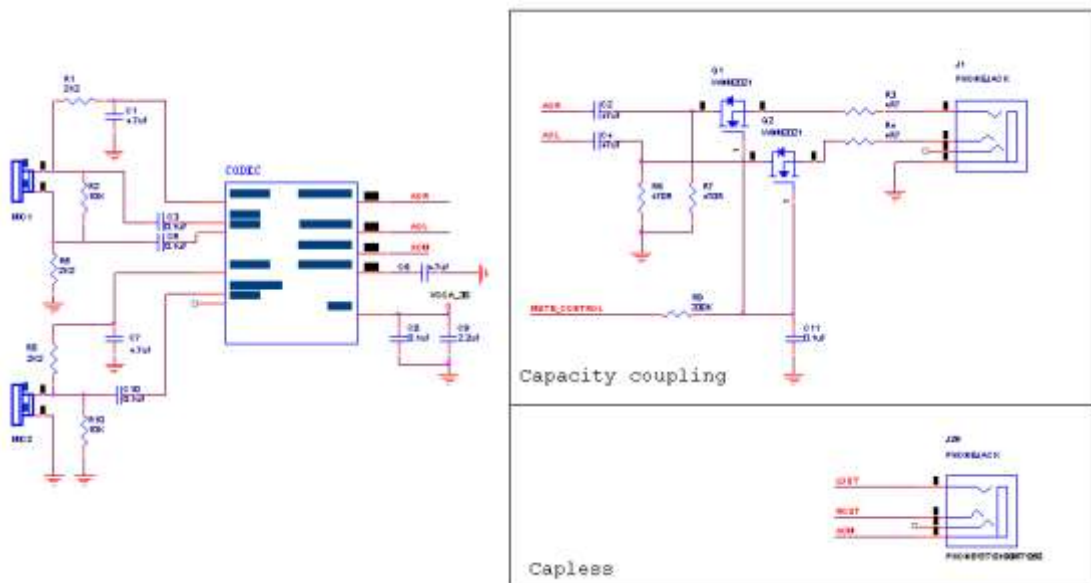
R1
2K2

C1
4.7uf

MIC1

R2
10K

C3
0.1uF

C4
0.1uF

R8
2K2

CODEC

AOR

AOL

VCM

C6
4.7uf

VDDA_3V

C8
0.1uf

C9
2.2uf

R5
2K2

C7
4.7uf

C10
0.1uf

MIC2

R10
10K

AOR

C2
47uF

AOL

C4
47uF

Q1
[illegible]

Q2
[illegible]

R3
47

R4
47

J1
PHONEJACK

R6
470K

R7
470K

MUTE_CONTROL

R9
330K

C11
0.1uf

Capacity coupling

J28
PHONEJACK

LOUT

ROUT

VCM

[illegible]

Capless